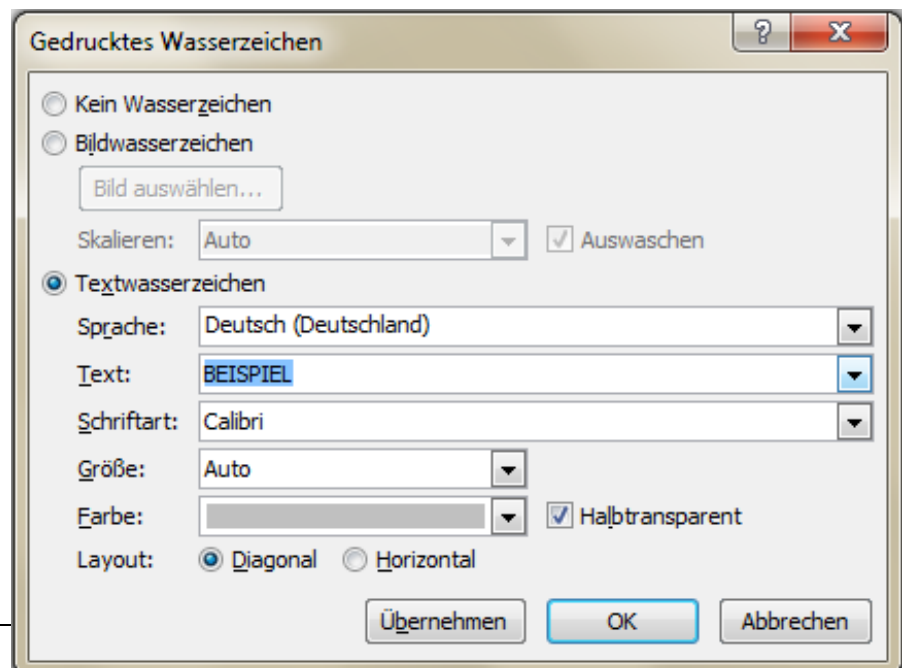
Gedrucktes Wasserzeichen

?

X

Kein Wasserzeichen

Bildwasserzeichen

Bild auswählen...

Skalieren: Auto

Auswaschen

Textwasserzeichen

Sprache: Deutsch (Deutschland)

Text: BEISPIEL

Schriftart: Calibri

Größe: Auto

Farbe:

Halbtransparent

Layout: Diagonal Horizontal

Übernehmen OK Abbrechen